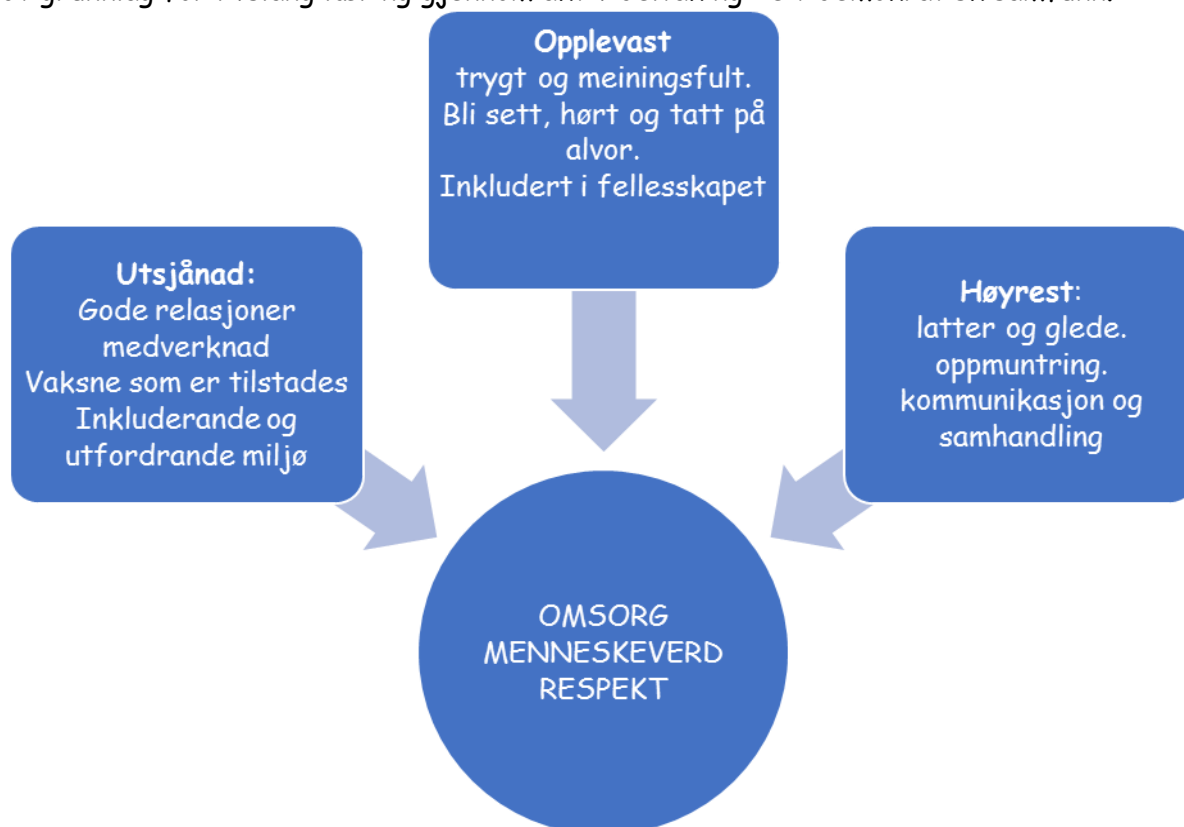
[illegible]

**Opplevast**
trygt og meiningsfult.
Bli sett, hørt og tatt på alvor.
Inkludert i fellesskapet

**Utsjånad:**
Gode relasjoner
medverknad
Vaksne som er tilstades
Inkluderande og utfordrande miljø

**Høyrest**:
latter og glede.
oppmuntring.
kommunikasjon og samhandling

OMSORG
MENNESKEVERD
RESPEKT